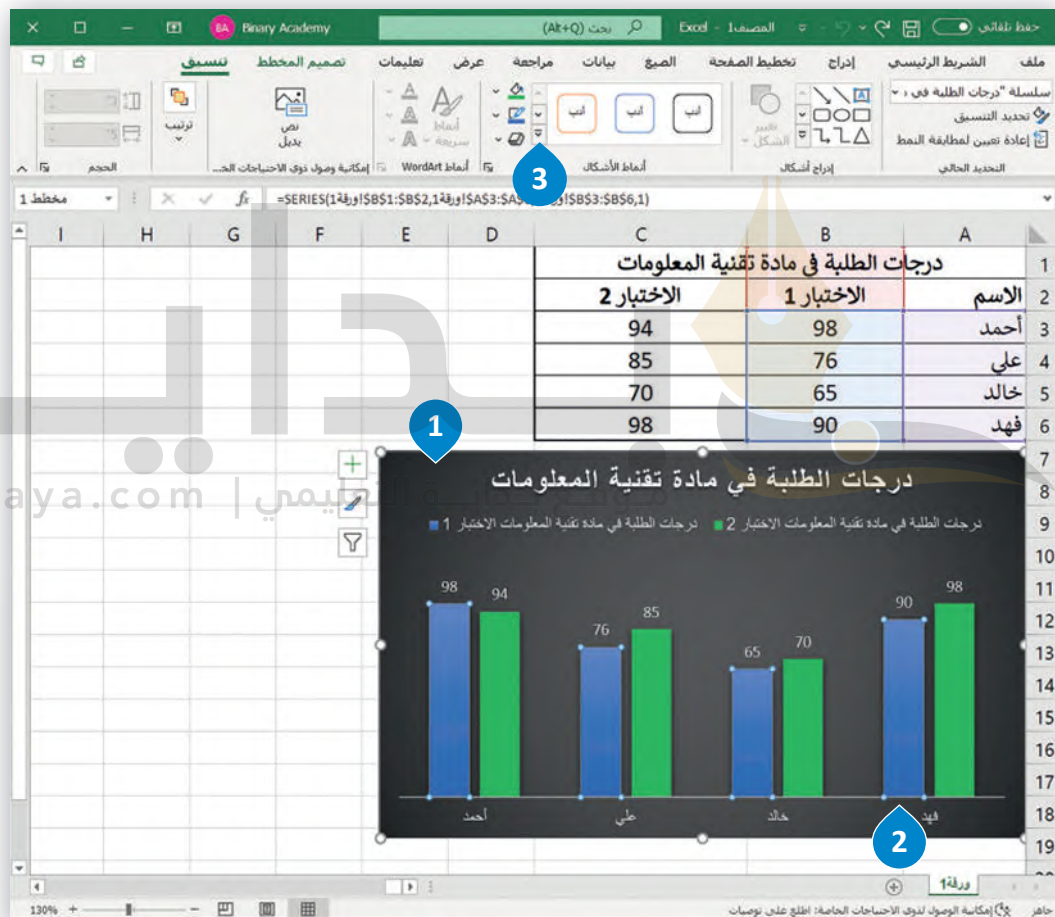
حفظ تلقائي | المصنف1 - Excel | بحث (Alt+Q) | Binary Academy | BA

ملف | الشريط الرئيسي | إدراج | تخطيط الصفحة | الصيغ | بيانات | مراجعة | عرض | تعليمات | تصميم المخطط | تنسيق

سلسلة "درجات الطلبة في ... | تحديد التنسيق | إعادة تعيين لمطابقة النمط | التحديد الحالي

تغيير الشكل | إدراج أشكال

أبجد | أبجد | أبجد | أنماط الأشكال

أنماط سريعة | أنماط WordArt

نص بديل | إمكانية وصول ذوي الاحتياجات الخ...

ترتيب

الحجم

مخطط 1 | =SERIES(ورقة1!$B$1:$B$2,ورقة1!$A$3:$A$6,ورقة1!$B$3:$B$6,1)

3

| A | B | C |
|---|---|---|
| درجات الطلبة فى مادة تقنية المعلومات | | |
| الاسم | الاختبار 1 | الاختبار 2 |
| أحمد | 98 | 94 |
| علي | 76 | 85 |
| خالد | 65 | 70 |
| فهد | 90 | 98 |

1

درجات الطلبة في مادة تقنية المعلومات

درجات الطلبة في مادة تقنية المعلومات الاختبار 1 | درجات الطلبة في مادة تقنية المعلومات الاختبار 2

98 94 76 85 65 70 90 98

أحمد | علي | خالد | فهد

2

ورقة1

جاهز | إمكانية الوصول لذوي الاحتياجات الخاصة: اطلع على توصيات

130%

aya.com | التعليمي